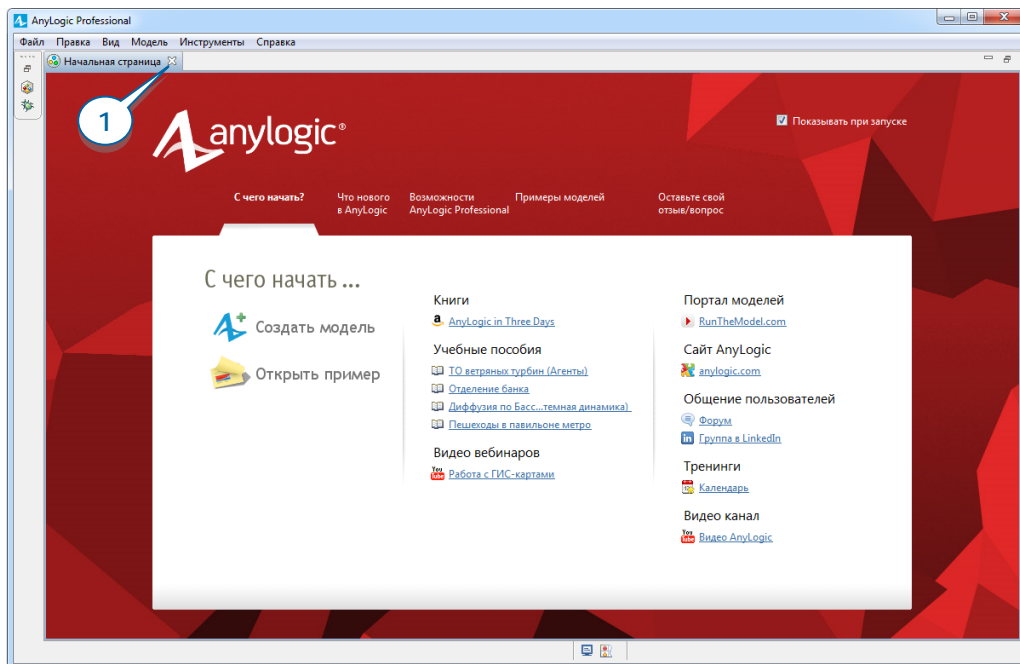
AnyLogic Professional

Файл Правка Вид Модель Инструменты Справка

Начальная страница

1

anylogic®

Показывать при запуске

С чего начать? Что нового в AnyLogic Возможности AnyLogic Professional Примеры моделей Оставьте свой отзыв/вопрос

С чего начать ...

Создать модель

Открыть пример

Книги

AnyLogic in Three Days

Учебные пособия

ТО ветряных турбин (Агенты)

Отделение банка

Диффузия по Басс...темная динамика)

Пешеходы в павильоне метро

Видео вебинаров

Работа с ГИС-картами

Портал моделей

RunTheModel.com

Сайт AnyLogic

anylogic.com

Общение пользователей

Форум

Группа в LinkedIn

Тренинги

Календарь

Видео канал

Видео AnyLogic